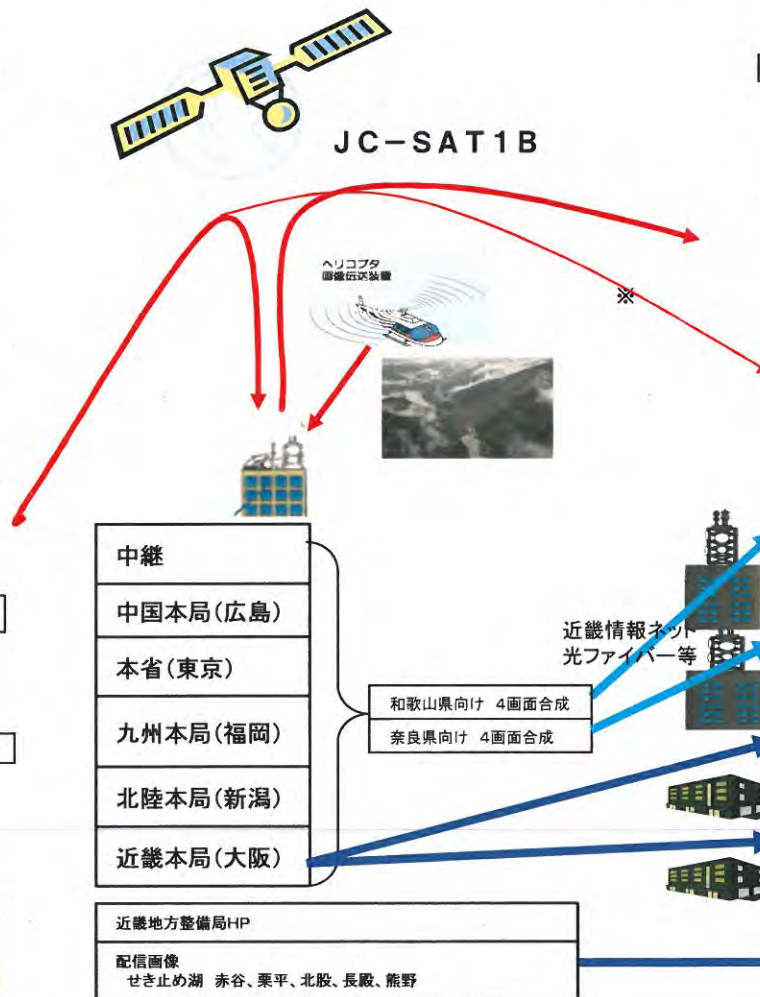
JC−SAT1B

ヘリコプタ
画像伝送装置

※

| 中継 |
|---|
| 中国本局(広島) |
| 本省(東京) |
| 九州本局(福岡) |
| 北陸本局(新潟) |
| 近畿本局(大阪) |

和歌山県向け 4画面合成

奈良県向け 4画面合成

近畿情報ネット
光ファイバー等

近畿地方整備局HP

配信画像
せき止め湖 赤谷、栗平、北股、長殿、熊野